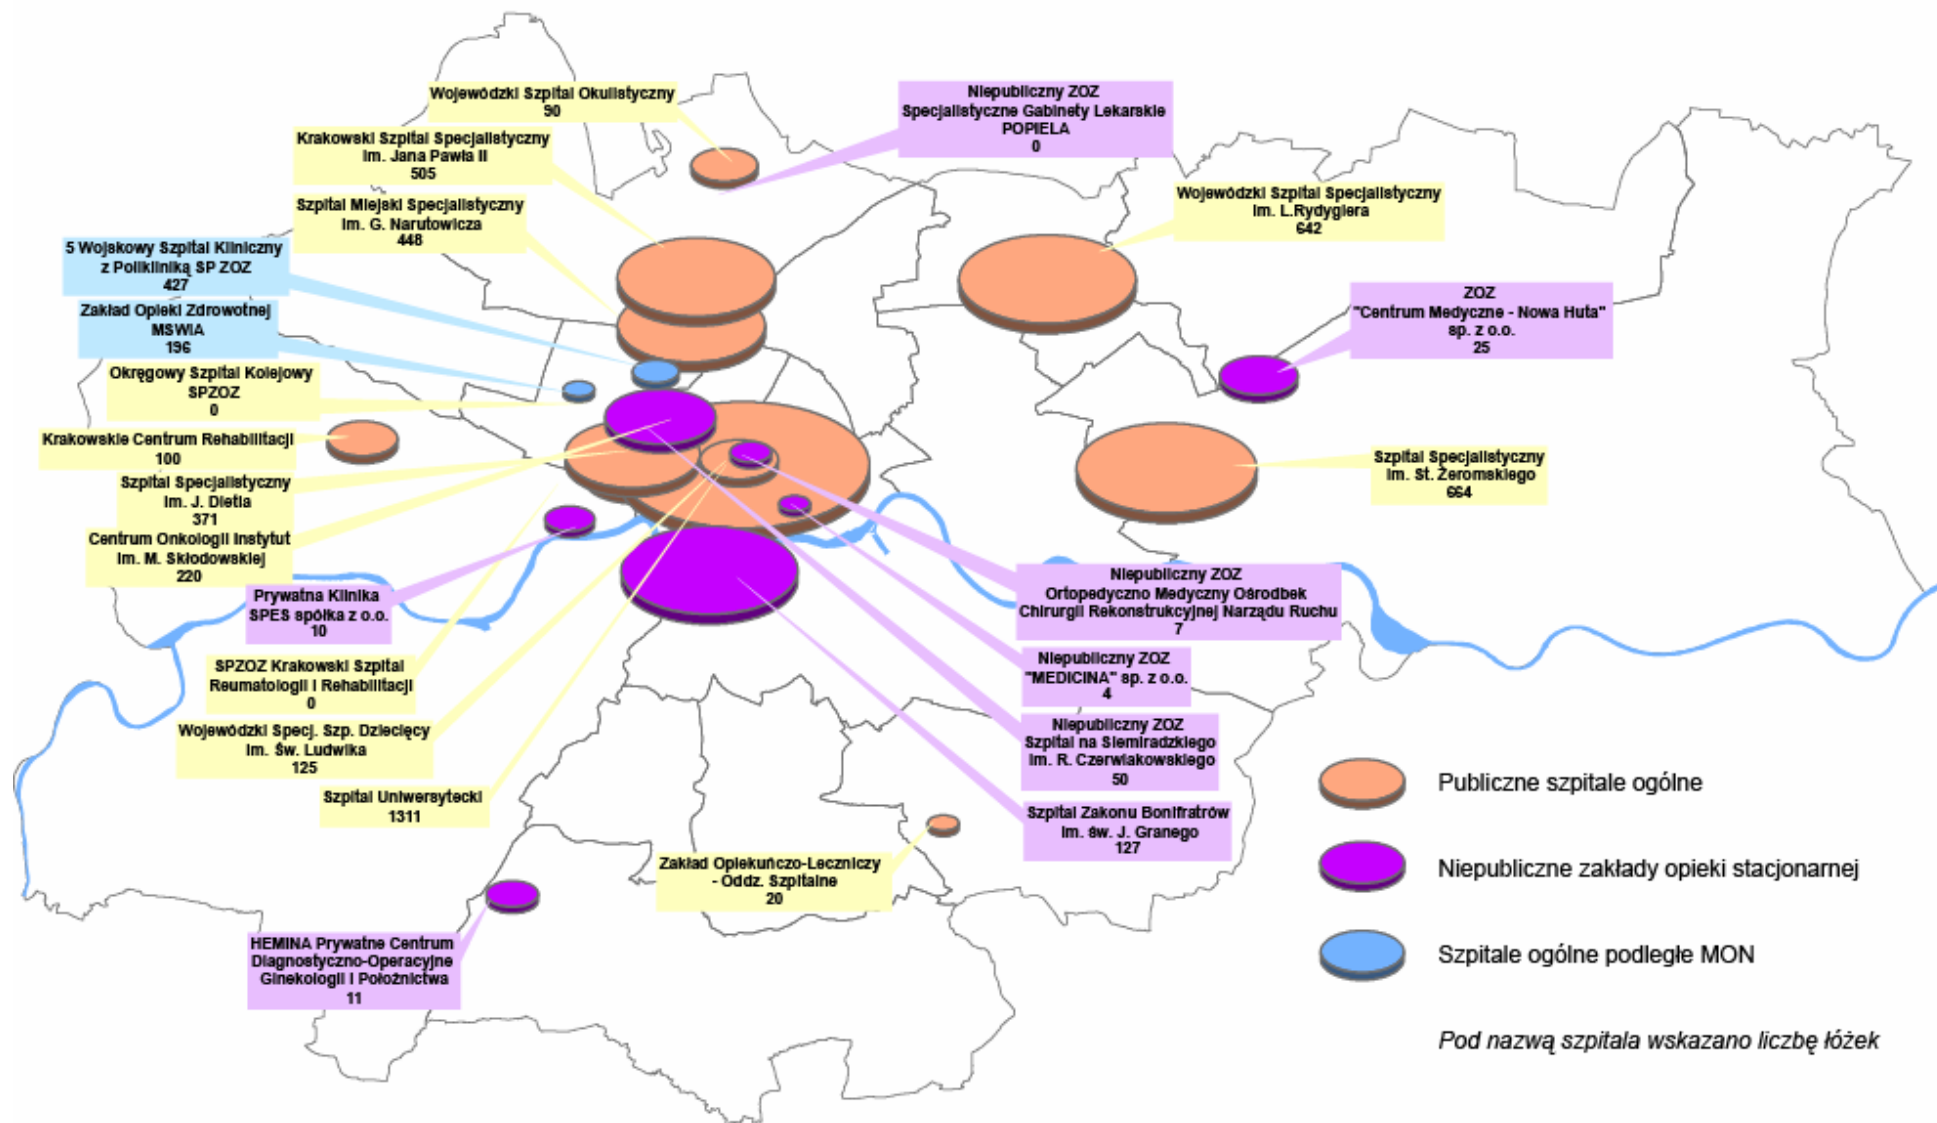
Wojewódzki Szpital Okulistyczny
90

Niepubliczny ZOZ
Specjalistyczne Gabinety Lekarskie
POPIELA
0

Krakowski Szpital Specjalistyczny
im. Jana Pawła II
505

Szpital Miejski Specjalistyczny
im. G. Narutowicza
448

Wojewódzki Szpital Specjalistyczny
im. L.Rydygiera
642

5 Wojskowy Szpital Kliniczny
z Polikliniką SP ZOZ
427

Zakład Opieki Zdrowotnej
MSWiA
196

ZOZ
"Centrum Medyczne - Nowa Huta"
sp. z o.o.
25

Okręgowy Szpital Kolejowy
SPZOZ
0

Krakowskie Centrum Rehabilitacji
100

Szpital Specjalistyczny
im. St. Żeromskiego
664

Szpital Specjalistyczny
im. J. Dietla
371

Centrum Onkologii Instytut
im. M. Skłodowskiej
220

Niepubliczny ZOZ
Ortopedyczno Medyczny Ośrodbek
Chirurgii Rekonstrukcyjnej Narządu Ruchu
7

Prywatna Klinika
SPES spółka z o.o.
10

SPZOZ Krakowski Szpital
Reumatologii i Rehabilitacji
0

Niepubliczny ZOZ
"MEDICINA" sp. z o.o.
4

Wojewódzki Specj. Szp. Dziecięcy
im. Św. Ludwika
125

Niepubliczny ZOZ
Szpital na Siemiradzkiego
im. R. Czerwiakowskiego
50

Szpital Uniwersytecki
1311

Szpital Zakonu Bonifratrów
im. św. J. Granego
127

Zakład Opiekuńczo-Leczniczy
- Oddz. Szpitalne
20

HEMINA Prywatne Centrum
Diagnostyczno-Operacyjne
Ginekologii i Położnictwa
11

Publiczne szpitale ogólne

Niepubliczne zakłady opieki stacjonarnej

Szpitale ogólne podległe MON

Pod nazwą szpitala wskazano liczbę łóżek